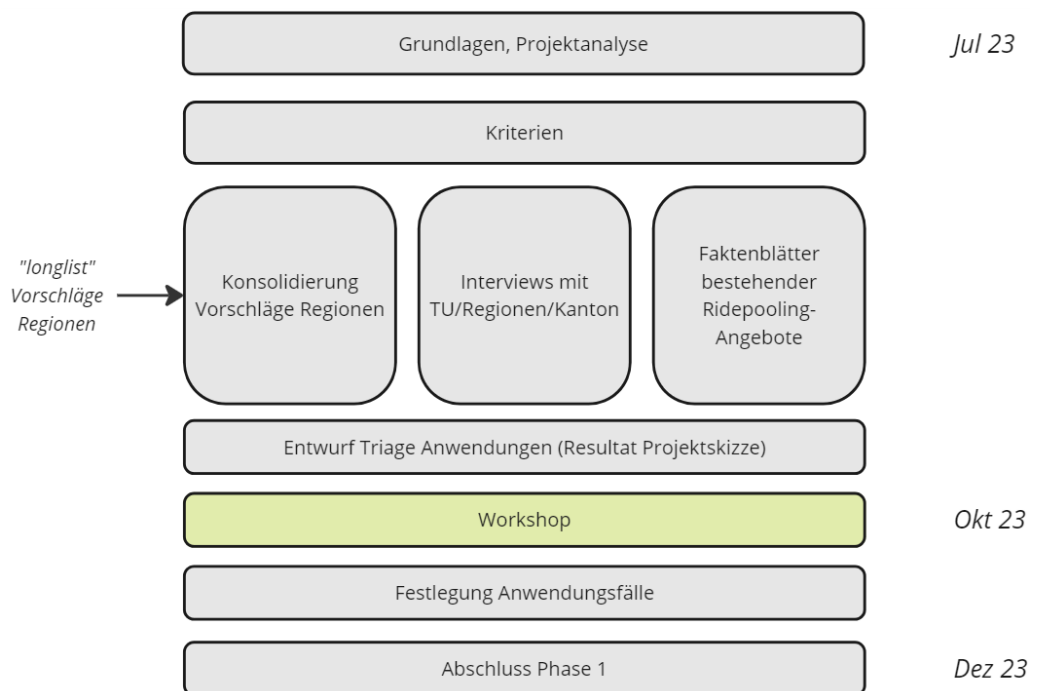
Grundlagen, Projektanalyse

Jul 23

Kriterien

"longlist" Vorschläge Regionen

Konsolidierung Vorschläge Regionen

Interviews mit TU/Regionen/Kanton

Faktenblätter bestehender Ridepooling-Angebote

Entwurf Triage Anwendungen (Resultat Projektskizze)

Workshop

Okt 23

Festlegung Anwendungsfälle

Abschluss Phase 1

Dez 23